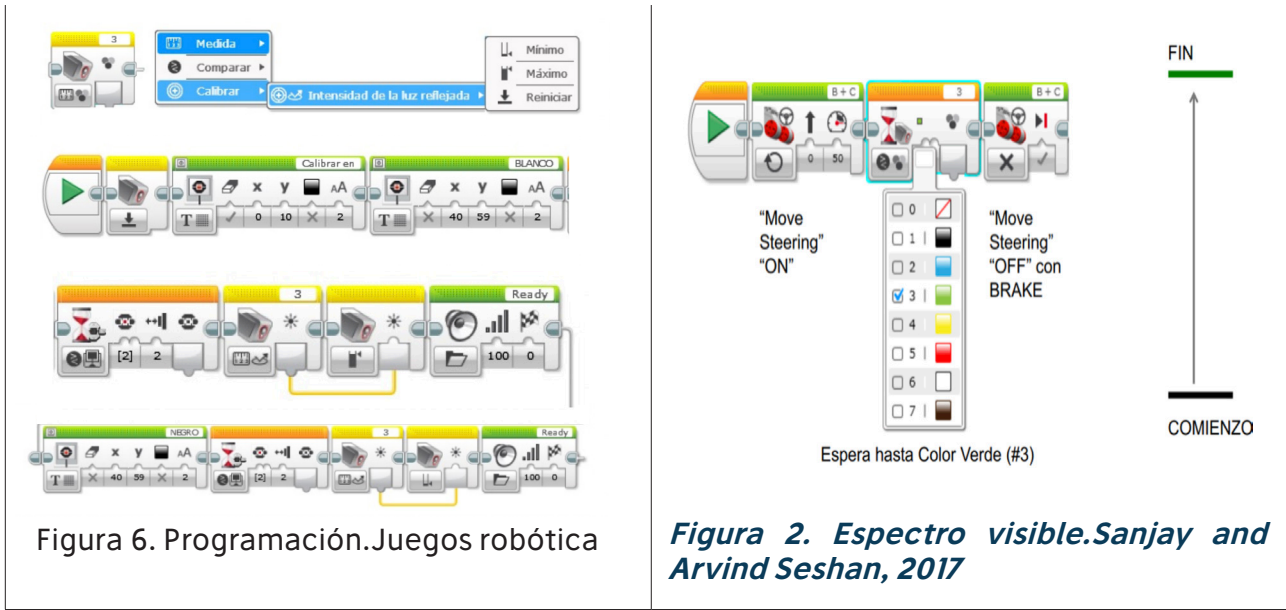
3

Medida

Comparar

Calibrar

Intensidad de la luz reflejada

Mínimo

Máximo

Reiniciar

Calibrar en

0 10 2

BLANCO

40 59 2

3

Ready

[2] 2

100 0

NEGRO

40 59 2

[2] 2

3

Ready

100 0

Figura 6. Programación.Juegos robótica

B + C

0 50

3

B + C

"Move Steering" "ON"

0
1
2
3
4
5
6
7

"Move Steering" "OFF" con BRAKE

Espera hasta Color Verde (#3)

FIN

COMIENZO

Figura 2. Espectro visible.Sanjay and Arvind Seshan, 2017